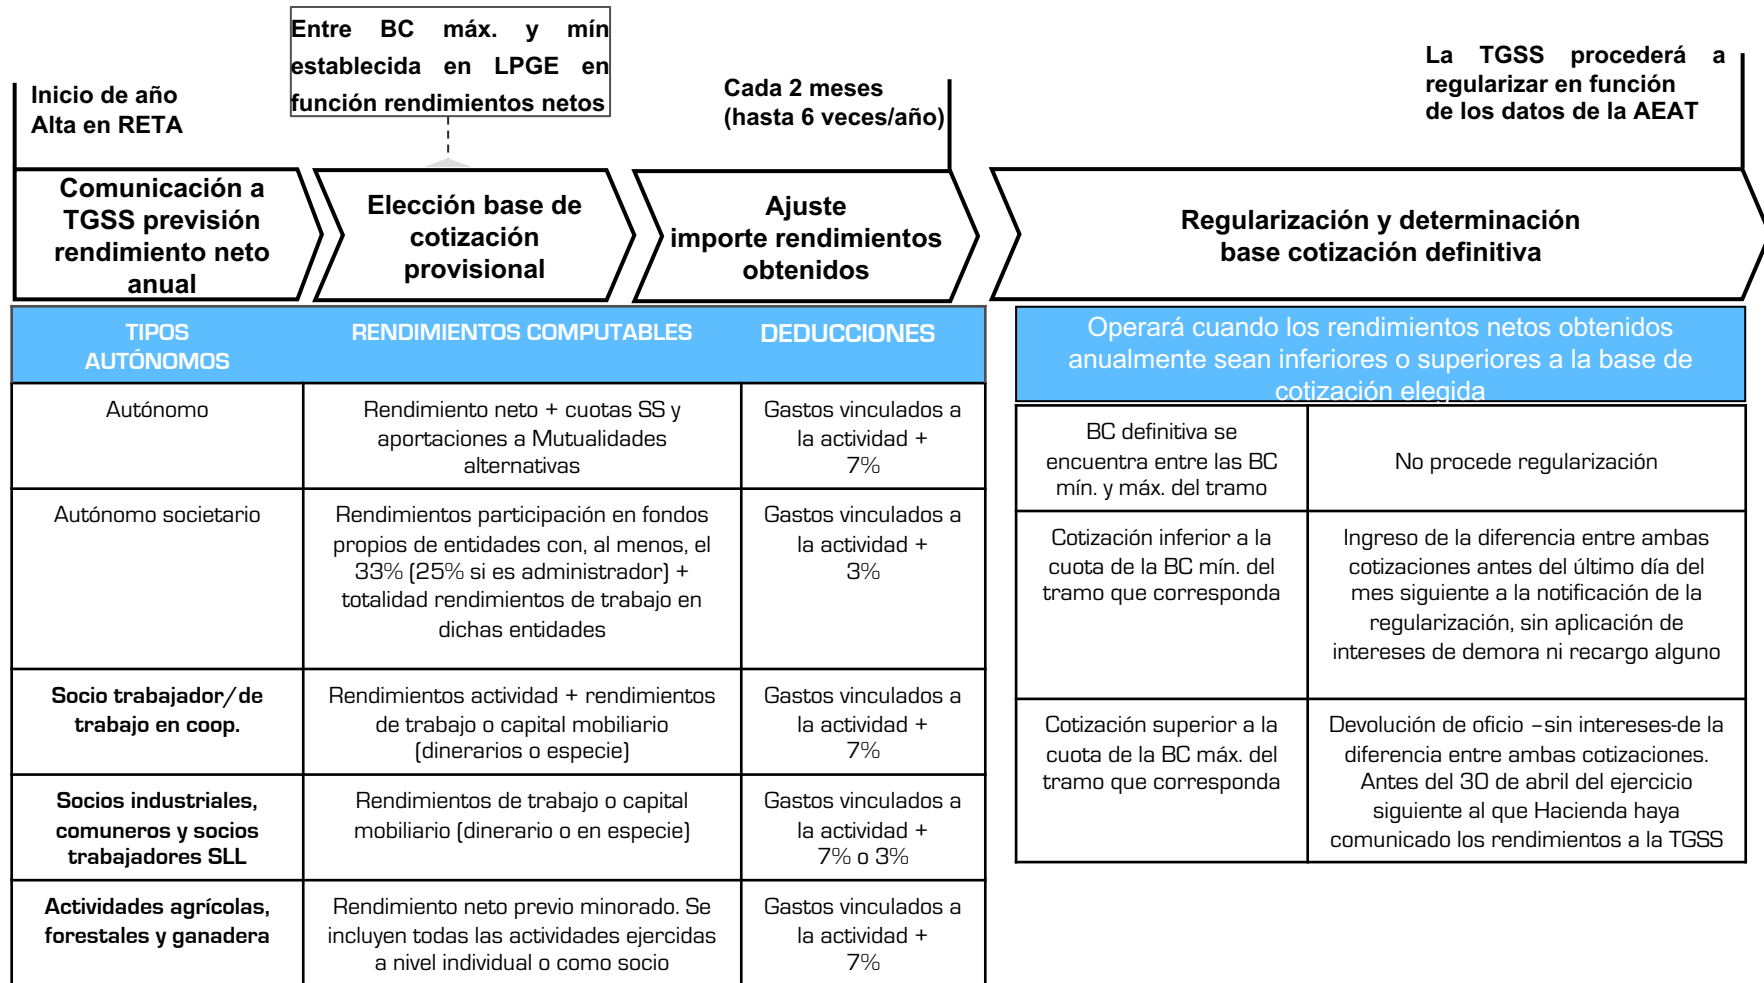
Entre BC máx. y mín establecida en LPGE en función rendimientos netos

Inicio de año
Alta en RETA

Cada 2 meses
(hasta 6 veces/año)

La TGSS procederá a regularizar en función de los datos de la AEAT

Comunicación a TGSS previsión rendimiento neto anual

Elección base de cotización provisional

Ajuste importe rendimientos obtenidos

Regularización y determinación base cotización definitiva

| TIPOS AUTÓNOMOS | RENDIMIENTOS COMPUTABLES | DEDUCCIONES |
|---|---|---|
| Autónomo | Rendimiento neto + cuotas SS y aportaciones a Mutualidades alternativas | Gastos vinculados a la actividad + 7% |
| Autónomo societario | Rendimientos participación en fondos propios de entidades con, al menos, el 33% (25% si es administrador) + totalidad rendimientos de trabajo en dichas entidades | Gastos vinculados a la actividad + 3% |
| **Socio trabajador/de trabajo en coop.** | Rendimientos actividad + rendimientos de trabajo o capital mobiliario (dinerarios o especie) | Gastos vinculados a la actividad + 7% |
| **Socios industriales, comuneros y socios trabajadores SLL** | Rendimientos de trabajo o capital mobiliario (dinerario o en especie) | Gastos vinculados a la actividad + 7% o 3% |
| **Actividades agrícolas, forestales y ganadera** | Rendimiento neto previo minorado. Se incluyen todas las actividades ejercidas a nivel individual o como socio | Gastos vinculados a la actividad + 7% |

Operará cuando los rendimientos netos obtenidos anualmente sean inferiores o superiores a la base de cotización elegida

| | |
|---|---|
| BC definitiva se encuentra entre las BC mín. y máx. del tramo | No procede regularización |
| Cotización inferior a la cuota de la BC mín. del tramo que corresponda | Ingreso de la diferencia entre ambas cotizaciones antes del último día del mes siguiente a la notificación de la regularización, sin aplicación de intereses de demora ni recargo alguno |
| Cotización superior a la cuota de la BC máx. del tramo que corresponda | Devolución de oficio –sin intereses-de la diferencia entre ambas cotizaciones. Antes del 30 de abril del ejercicio siguiente al que Hacienda haya comunicado los rendimientos a la TGSS |